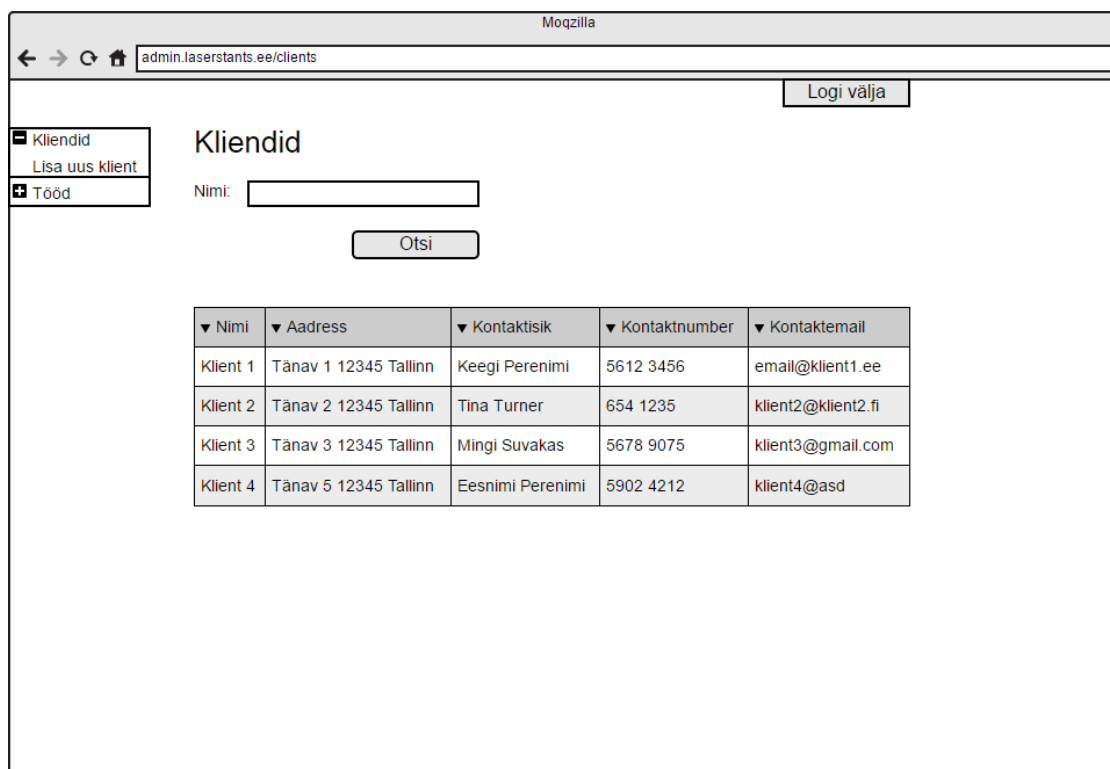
Moqzilla

admin.laserstants.ee/clients

Logi välja

Kliendid
Lisa uus klient
Tööd

Kliendid

Nimi:

Otsi

| ▾ Nimi | ▾ Aadress | ▾ Kontaktisik | ▾ Kontaktnumber | ▾ Kontaktemail |
|---|---|---|---|---|
| Klient 1 | Tänav 1 12345 Tallinn | Keegi Perenimi | 5612 3456 | email@klient1.ee |
| Klient 2 | Tänav 2 12345 Tallinn | Tina Turner | 654 1235 | klient2@klient2.fi |
| Klient 3 | Tänav 3 12345 Tallinn | Mingi Suvakas | 5678 9075 | klient3@gmail.com |
| Klient 4 | Tänav 5 12345 Tallinn | Eesnimi Perenimi | 5902 4212 | klient4@asd |